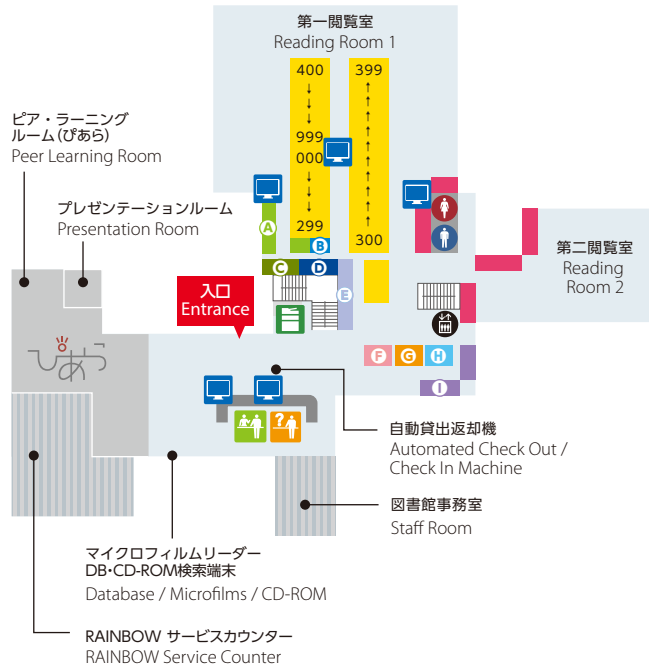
第一閲覧室
Reading Room 1

400
↓
↓
999
000
↓
↓
299

399
↑
↑
↑
↑
↑
↑
↑
↑
300

ピア・ラーニング
ルーム(ぴあら)
Peer Learning Room

プレゼンテーションルーム
Presentation Room

第二閲覧室
Reading Room 2

A
B
C
D
E
F
G
H
I

入口
Entrance

ぴあら

自動貸出返却機
Automated Check Out / Check In Machine

図書館事務室
Staff Room

マイクロフィルムリーダー
DB・CD-ROM検索端末
Database / Microfilms / CD-ROM

RAINBOW サービスカウンター
RAINBOW Service Counter